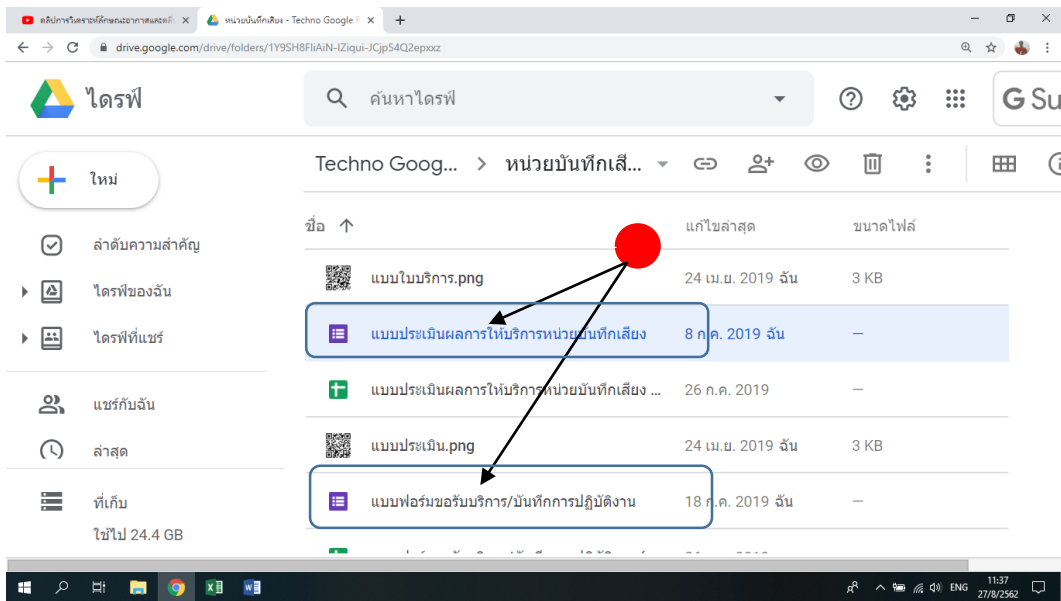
คลิปการวิเคราะห์ลักษณะอากาศและคลื่ ×
หน่วยบันทึกเสียง - Techno Google F ×
+
drive.google.com/drive/folders/1Y9SH8FIiAiN-IZiqui-JCjp54Q2epxxz

ไดรฟ์
ค้นหาไดรฟ์
G Su

ใหม่
ลำดับความสำคัญ
ไดรฟ์ของฉัน
ไดรฟ์ที่แชร์
แชร์กับฉัน
ล่าสุด
ที่เก็บ
ใช้ไป 24.4 GB

Techno Goog... > หน่วยบันทึกเสี...

| ชื่อ ↑ | แก้ไขล่าสุด | ขนาดไฟล์ |
|---|---|---|
| แบบใบบริการ.png | 24 เม.ย. 2019 ฉัน | 3 KB |
| แบบประเมินผลการให้บริการหน่วยบันทึกเสียง | 8 ก.ค. 2019 ฉัน | — |
| แบบประเมินผลการให้บริการหน่วยบันทึกเสียง ... | 26 ก.ค. 2019 | — |
| แบบประเมิน.png | 24 เม.ย. 2019 ฉัน | 3 KB |
| แบบฟอร์มขอรับบริการ/บันทึกการปฏิบัติงาน | 18 ก.ค. 2019 ฉัน | — |

ENG 11:37 27/8/2562